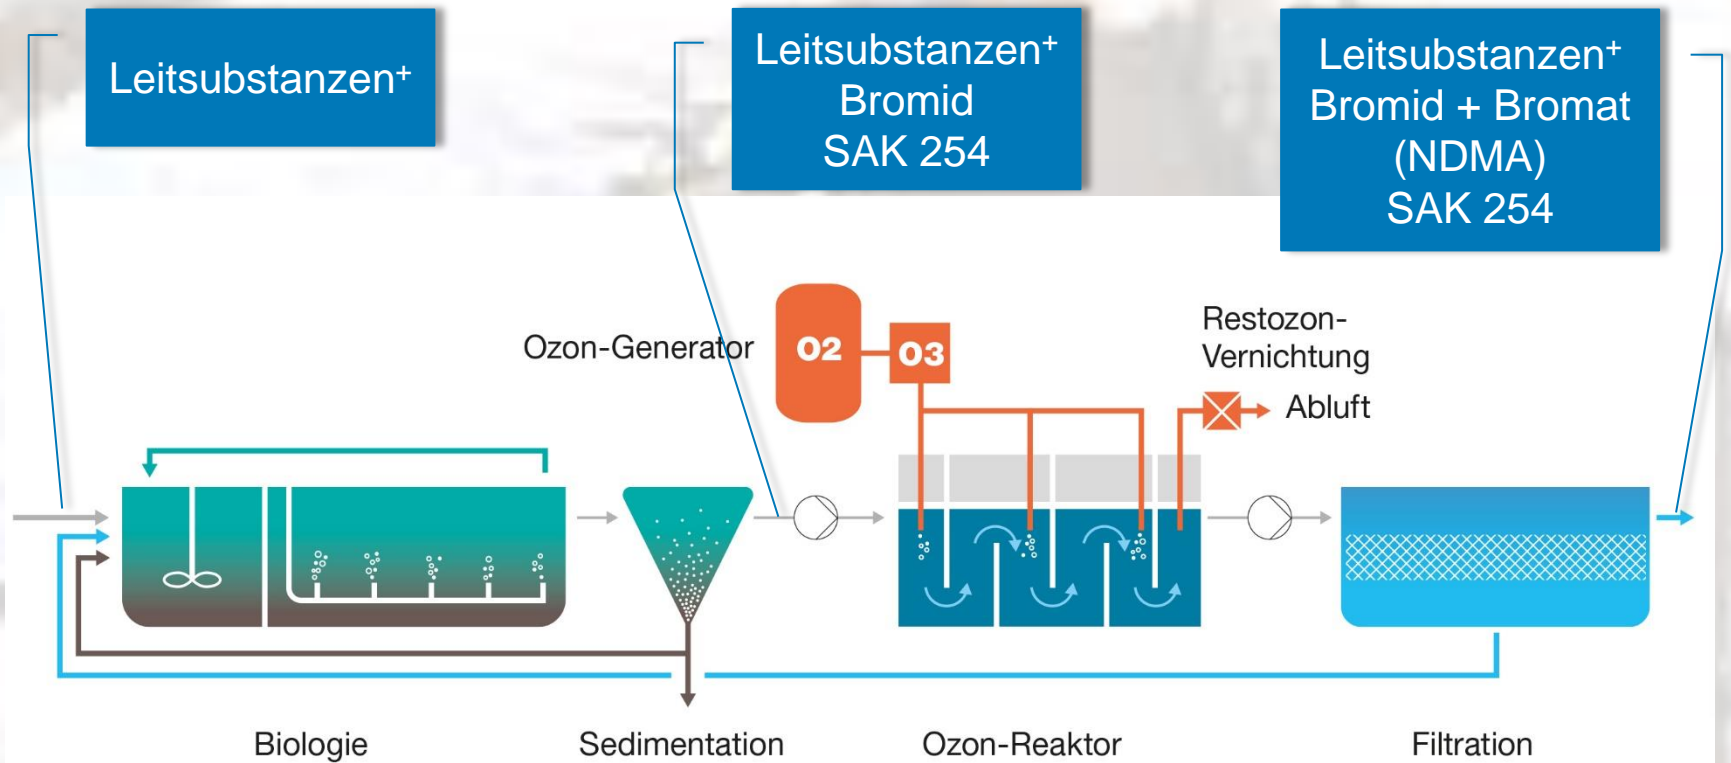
Leitsubstanzen⁺

Leitsubstanzen⁺
Bromid
SAK 254

Leitsubstanzen⁺
Bromid + Bromat
(NDMA)
SAK 254

Ozon-Generator

$O_2$

$O_3$

Restozon-Vernichtung

Abluft

Biologie

Sedimentation

Ozon-Reaktor

Filtration